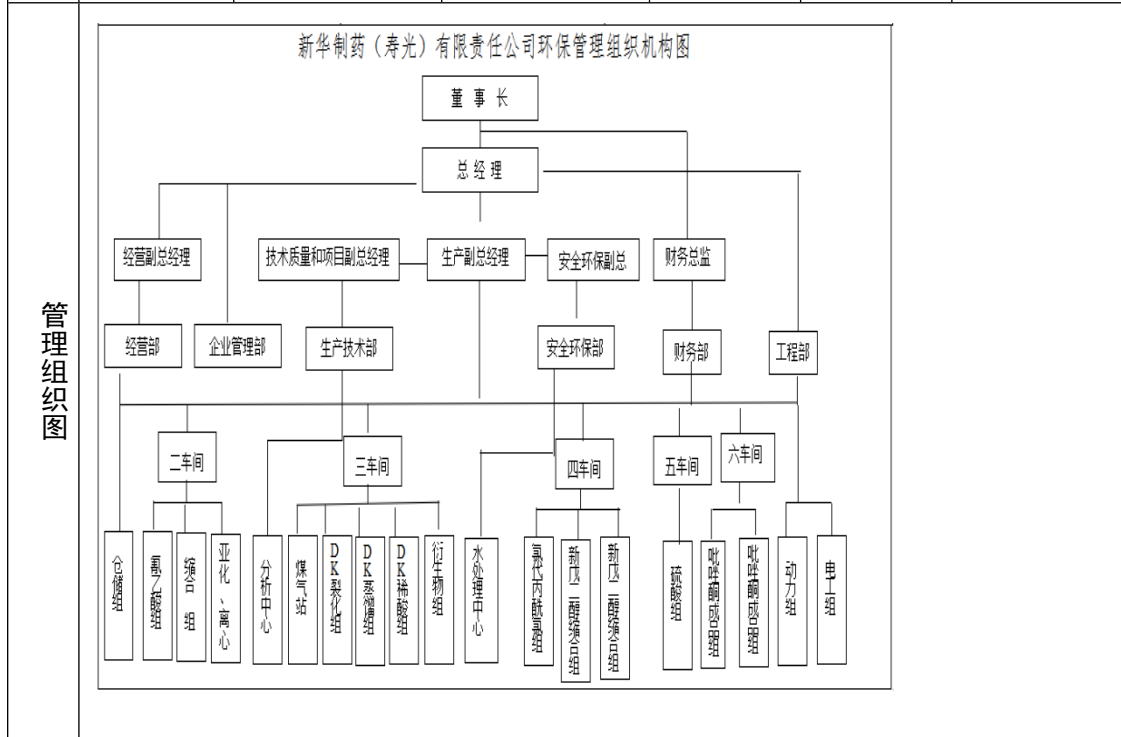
管理组织图

新华制药（寿光）有限责任公司环保管理组织机构图

董事长

总经理

经营副总经理
技术质量和项目副总经理
生产副总经理
安全环保副总
财务总监

经营部
企业管理部
生产技术部
安全环保部
财务部
工程部

二车间
三车间
四车间
五车间
六车间

仓储组
惠?缩组
缩合组
亚化、离心
分析中心
煤气站
DK裂化组
DK蒸馏组
DK稀酸组
衍生物组
水处理中心
氯代丙酰氯组
新戊二醇缩合组
新戊二醇缩合组
硫酸组
吡唑酮合成组
吡唑酮合成组
动力组
电工组